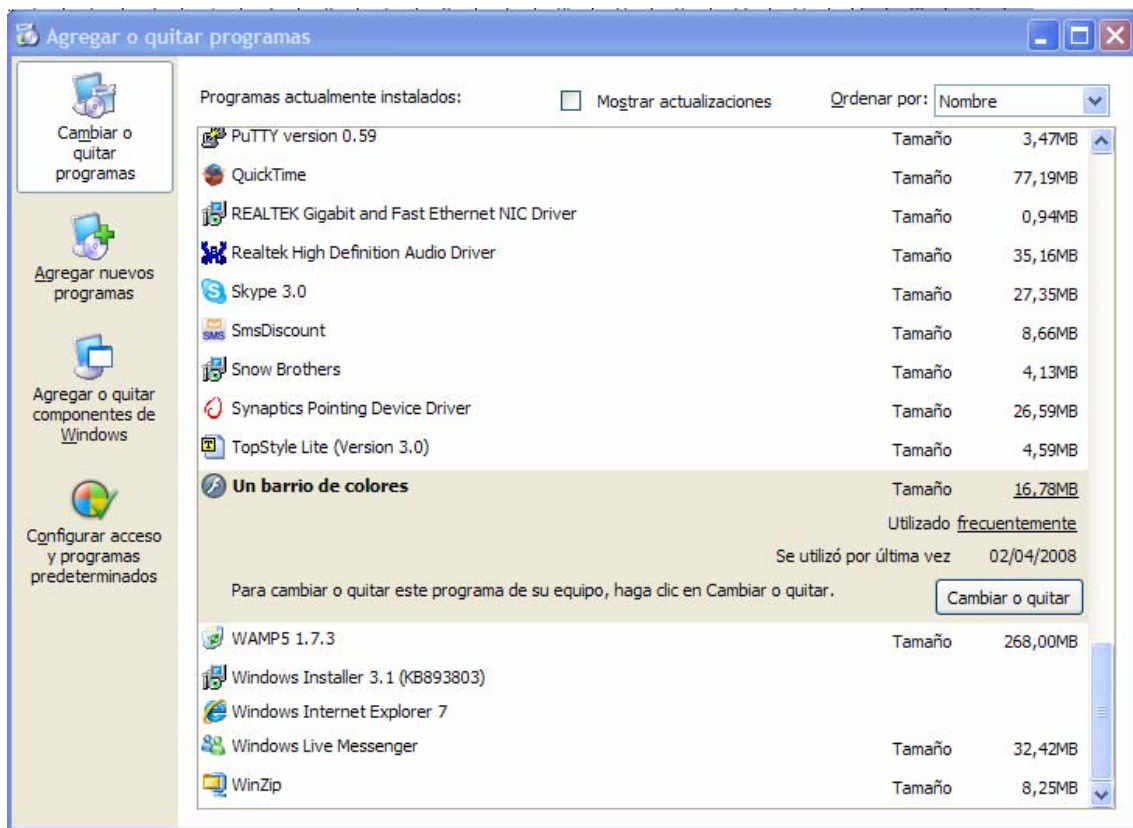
Agregar o quitar programas

Cambiar o quitar programas

Agregar nuevos programas

Agregar o quitar componentes de Windows

Configurar acceso y programas predeterminados

Programas actualmente instalados:

Mostrar actualizaciones

Ordenar por: Nombre

| | | |
|---|---|---|
| PuTTY version 0.59 | Tamaño | 3,47MB |
| QuickTime | Tamaño | 77,19MB |
| REALTEK Gigabit and Fast Ethernet NIC Driver | Tamaño | 0,94MB |
| Realtek High Definition Audio Driver | Tamaño | 35,16MB |
| Skype 3.0 | Tamaño | 27,35MB |
| SmsDiscount | Tamaño | 8,66MB |
| Snow Brothers | Tamaño | 4,13MB |
| Synaptics Pointing Device Driver | Tamaño | 26,59MB |
| TopStyle Lite (Version 3.0) | Tamaño | 4,59MB |
| **Un barrio de colores** | Tamaño | 16,78MB |
| | Utilizado | frecuentemente |
| | Se utilizó por última vez | 02/04/2008 |

Para cambiar o quitar este programa de su equipo, haga clic en Cambiar o quitar.

Cambiar o quitar

| | | |
|---|---|---|
| WAMP5 1.7.3 | Tamaño | 268,00MB |
| Windows Installer 3.1 (KB893803) | | |
| Windows Internet Explorer 7 | | |
| Windows Live Messenger | Tamaño | 32,42MB |
| WinZip | Tamaño | 8,25MB |